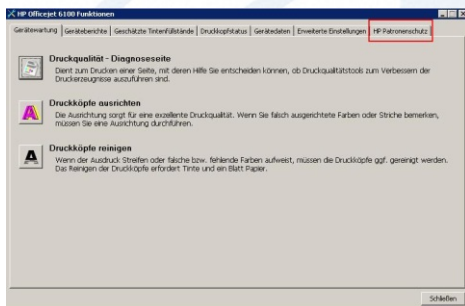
HP Officejet 6100 Funktionen

Gerätewartung | Geräteberichte | Geschätzte Tintenfüllstände | Druckkopfstatus | Gerätedaten | Erweiterte Einstellungen | HP Patronenschutz

Druckqualität - Diagnoseseite
Dient zum Drucken einer Seite, mit deren Hilfe Sie entscheiden können, ob Druckqualitätstools zum Verbessern der Druckerzeugnisse auszuführen sind.

Druckköpfe ausrichten
Die Ausrichtung sorgt für eine exzellente Druckqualität. Wenn Sie falsch ausgerichtete Farben oder Striche bemerken, müssen Sie eine Ausrichtung durchführen.

Druckköpfe reinigen
Wenn der Ausdruck Streifen oder falsche bzw. fehlende Farben aufweist, müssen die Druckköpfe ggf. gereinigt werden. Das Reinigen der Druckköpfe erfordert Tinte und ein Blatt Papier.

Schließen